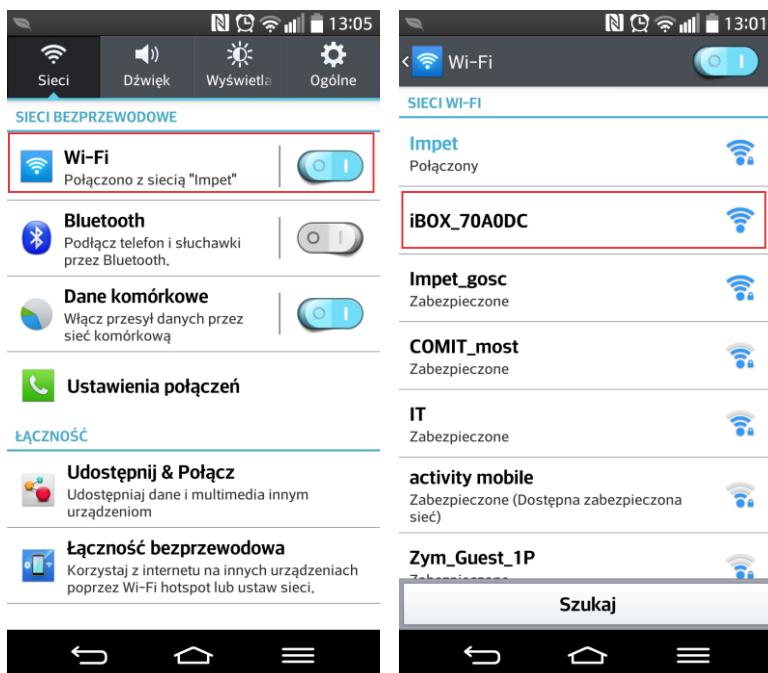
13:05

Sieci
Dźwięk
Wyświetla
Ogólne

SIECI BEZPRZEWODOWE

Wi-Fi
Połączono z siecią "Impet"

Bluetooth
Podłącz telefon i słuchawki przez Bluetooth.

Dane komórkowe
Włącz przesył danych przez sieć komórkową

Ustawienia połączeń

ŁĄCZNOŚĆ

Udostępnij & Połącz
Udostępniaj dane i multimedia innym urządzeniom

Łączność bezprzewodowa
Korzystaj z internetu na innych urządzeniach poprzez Wi-Fi hotspot lub ustaw sieci.

13:01

Wi-Fi

SIECI WI-FI

Impet
Połączony

iBOX_70A0DC

Impet_gosc
Zabezpieczone

COMIT_most
Zabezpieczone

IT
Zabezpieczone

activity mobile
Zabezpieczone (Dostępna zabezpieczona sieć)

Zym_Guest_1P
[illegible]

Szukaj